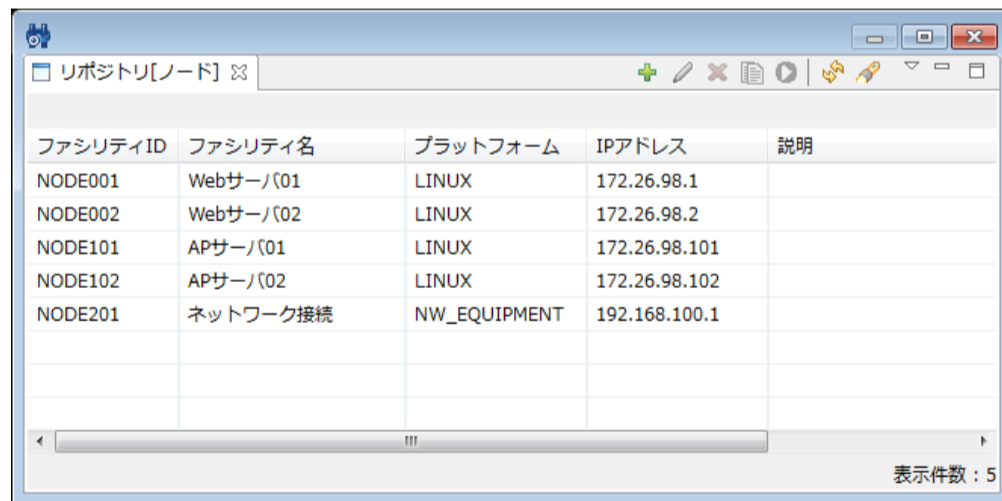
リポジトリ[ノード]

| ファシリティID | ファシリティ名 | プラットフォーム | IPアドレス | 説明 |
|---|---|---|---|---|
| NODE001 | Webサーバ01 | LINUX | 172.26.98.1 | |
| NODE002 | Webサーバ02 | LINUX | 172.26.98.2 | |
| NODE101 | APサーバ01 | LINUX | 172.26.98.101 | |
| NODE102 | APサーバ02 | LINUX | 172.26.98.102 | |
| NODE201 | ネットワーク接続 | NW_EQUIPMENT | 192.168.100.1 | |

表示件数：5